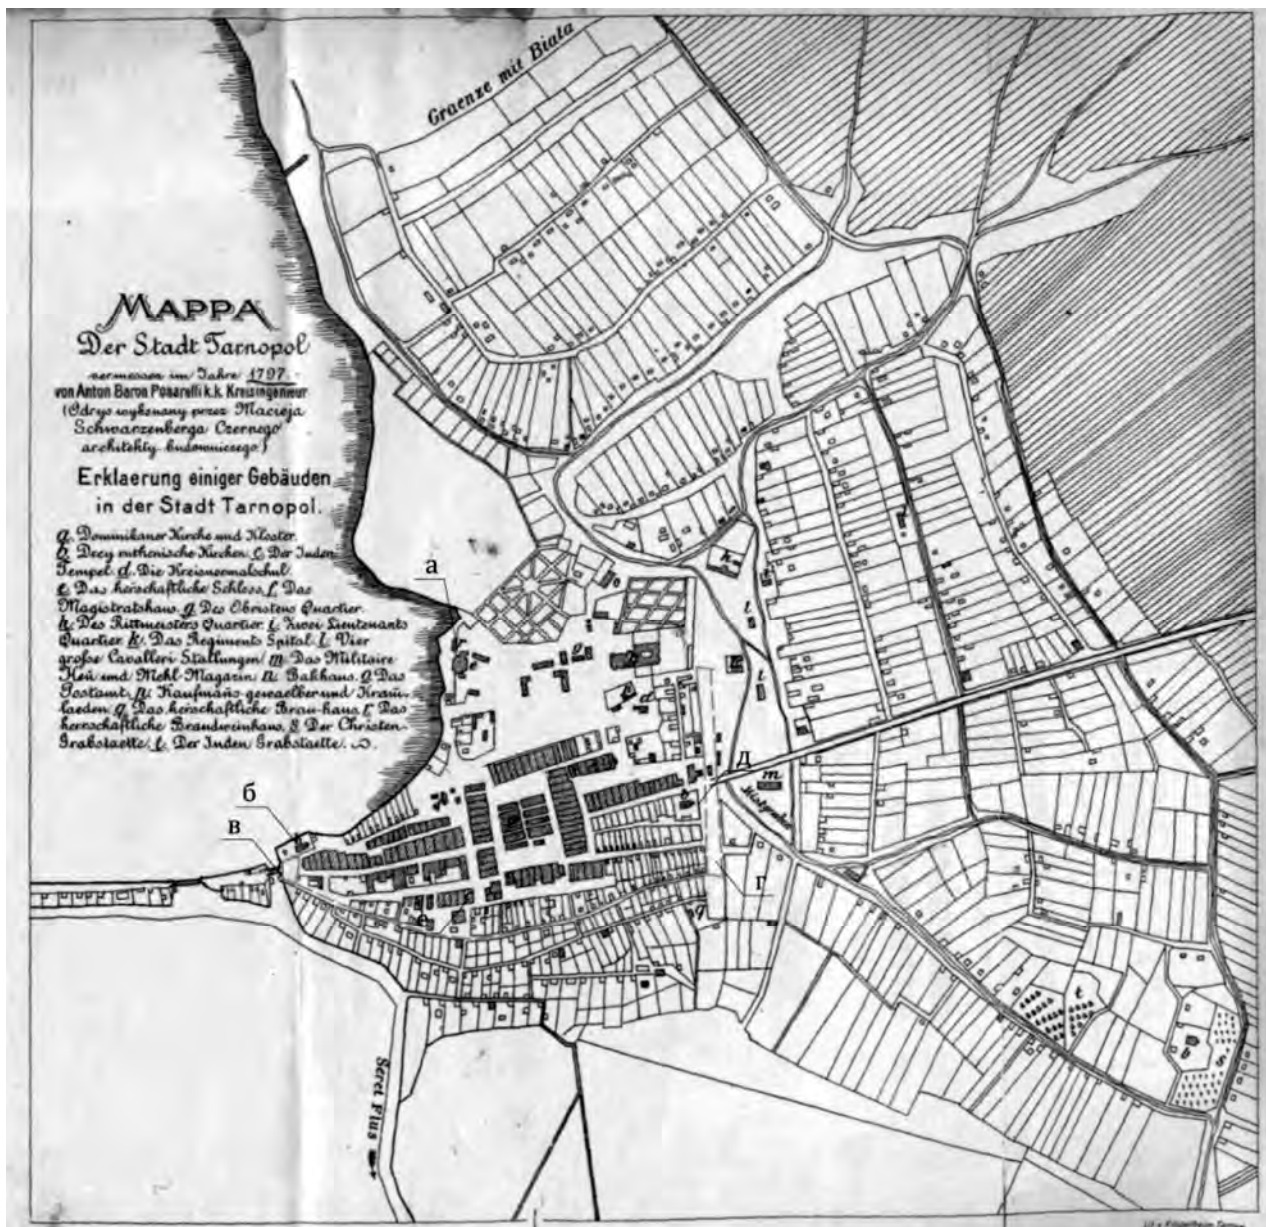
Graenze mit Biala

MAPPA
Der Stadt Tarnopol
vermessen im Jahre 1797
von Anton Baron Posarelli k.k. Kreisingenieur
(Odrys wykonany przez Macieja Schwarzenberga Czernego architekty budowniczego)

Erklaerung einiger Gebäuden in der Stadt Tarnopol.

a. Dominikaner Kirche und Kloster. b. Drey ruthenische Kirchen. c. Der Juden Tempel. d. Die Kreisnormalschul. e. Das herrschaftliche Schloss. f. Das Magistratshaus. g. Des Obristens Quartier. h. Des Rittmeisters Quartier. i. Zwei Lieutenants Quartier. k. Das Regiments Spital. l. Vier grosse Cavallerie Stallungen. m. Das Militaire Heu und Mehl Magazin. n. Bakhaus. o. Das Postamt. p. Kaufmanns gewoelber und Kraumladen. q. Das herrschaftliche Brau-haus. r. Das herrschaftliche Brandweinhaus. s. Der Christen Grabstaette. t. Der Juden Grabstaette.

а
б
в
г
д
m
t
l
e
Sered Flus
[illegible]